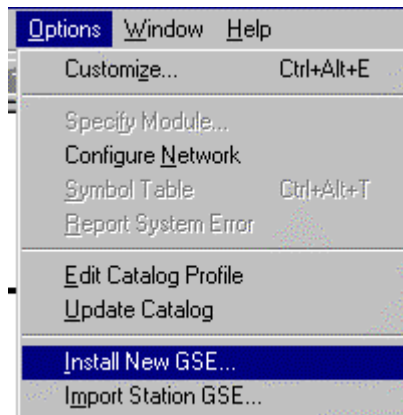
Options Window Help

Customize... Ctrl+Alt+E

Specify Module...
Configure Network
Symbol Table Ctrl+Alt+T
Report System Error

Edit Catalog Profile
Update Catalog

Install New GSE...
Import Station GSE...